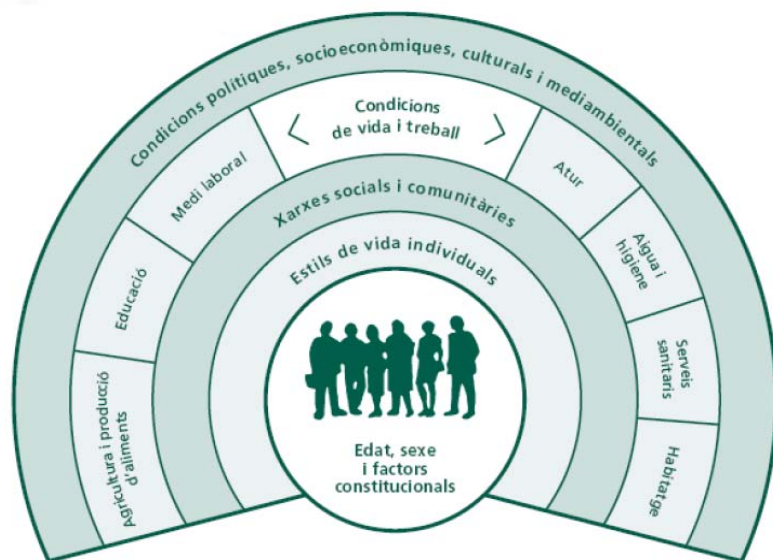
Condicions polítiques, socioeconòmiques, culturals i mediambientals

Condicions de vida i treball

Medi laboral

Atur

Educació

Aigua i higiene

Agricultura i producció d'aliments

Serveis sanitaris

Habitatge

Xarxes socials i comunitàries

Estils de vida individuals

Edat, sexe i factors constitucionals